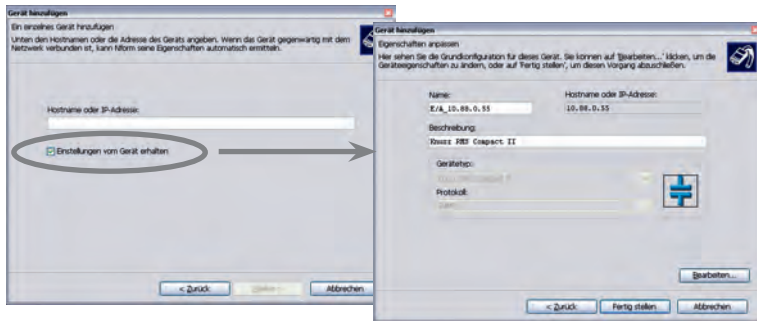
Gerät hinzufügen

Ein einzelnes Gerät hinzufügen

Unten den Hostnamen oder die Adresse des Geräts angeben. Wenn das Gerät gegenwärtig mit dem Netzwerk verbunden ist, kann Nform seine Eigenschaften automatisch ermitteln.

Hostname oder IP-Adresse:

Einstellungen vom Gerät erhalten

< Zurück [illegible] Abbrechen

Gerät hinzufügen

Eigenschaften anpassen

Hier sehen Sie die Grundkonfiguration für dieses Gerät. Sie können auf 'Bearbeiten...' klicken, um die Geräteeigenschaften zu ändern, oder auf 'Fertig stellen', um diesen Vorgang abzuschließen.

Name:
E/A_10.88.0.55

Hostname oder IP-Adresse:
10.88.0.55

Beschreibung:
Knurr RMS Compact II

Gerätetyp:
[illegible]

Protokoll:
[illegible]

Bearbeiten...

< Zurück Fertig stellen Abbrechen